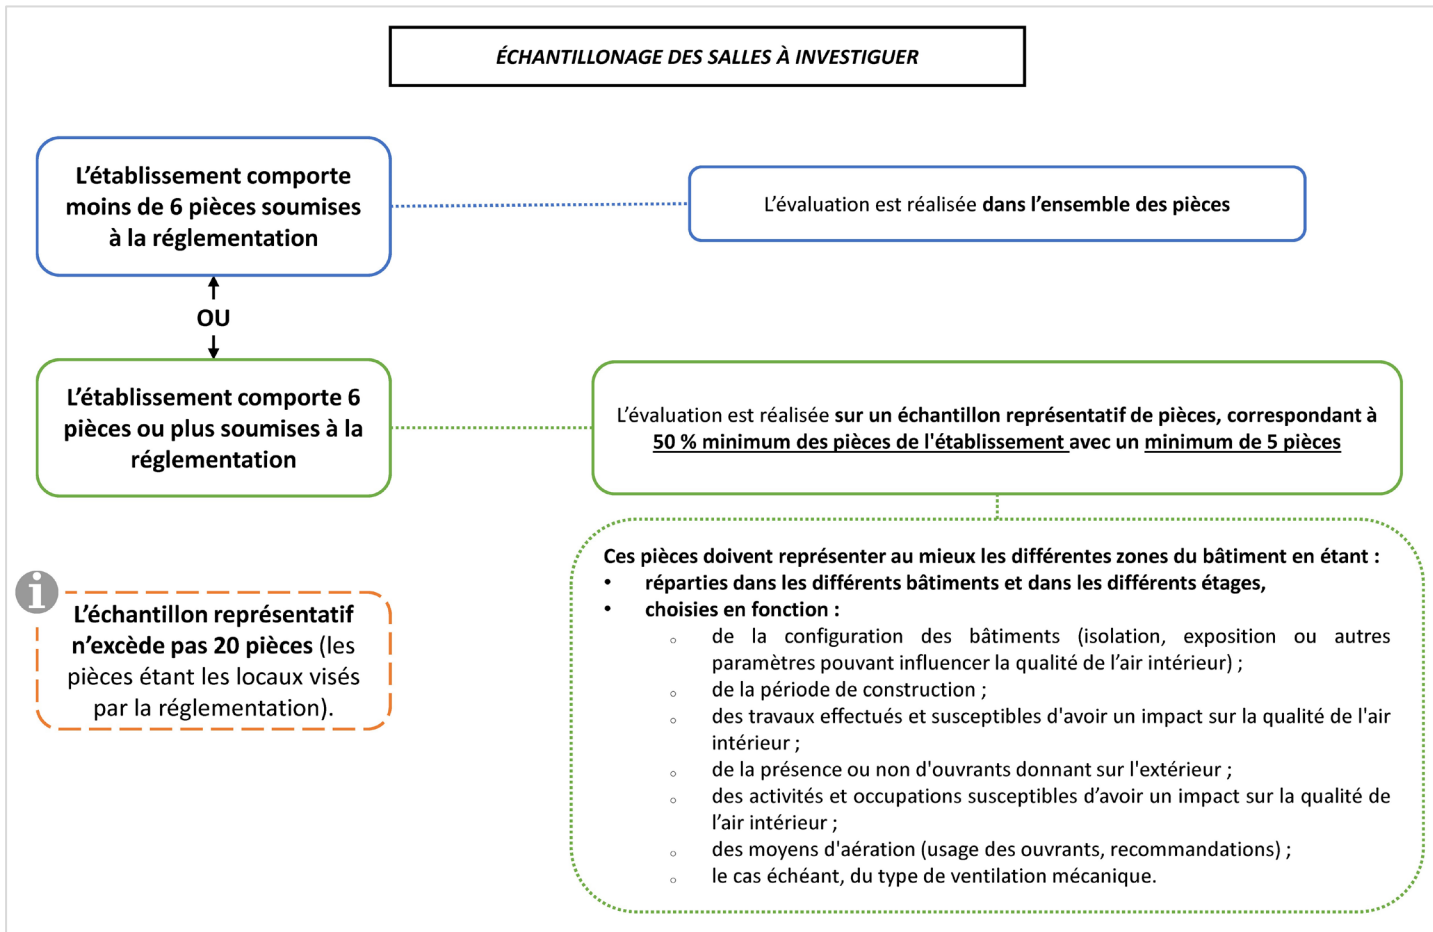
ÉCHANTILLONAGE DES SALLES À INVESTIGUER

L'établissement comporte moins de 6 pièces soumises à la réglementation

L'évaluation est réalisée dans l'ensemble des pièces

OU

L'établissement comporte 6 pièces ou plus soumises à la réglementation

L'évaluation est réalisée sur un échantillon représentatif de pièces, correspondant à 50 % minimum des pièces de l'établissement avec un minimum de 5 pièces

L'échantillon représentatif n'excède pas 20 pièces (les pièces étant les locaux visés par la réglementation).

Ces pièces doivent représenter au mieux les différentes zones du bâtiment en étant :
• réparties dans les différents bâtiments et dans les différents étages,
• choisies en fonction :
◦ de la configuration des bâtiments (isolation, exposition ou autres paramètres pouvant influencer la qualité de l'air intérieur) ;
◦ de la période de construction ;
◦ des travaux effectués et susceptibles d'avoir un impact sur la qualité de l'air intérieur ;
◦ de la présence ou non d'ouvrants donnant sur l'extérieur ;
◦ des activités et occupations susceptibles d'avoir un impact sur la qualité de l'air intérieur ;
◦ des moyens d'aération (usage des ouvrants, recommandations) ;
◦ le cas échéant, du type de ventilation mécanique.